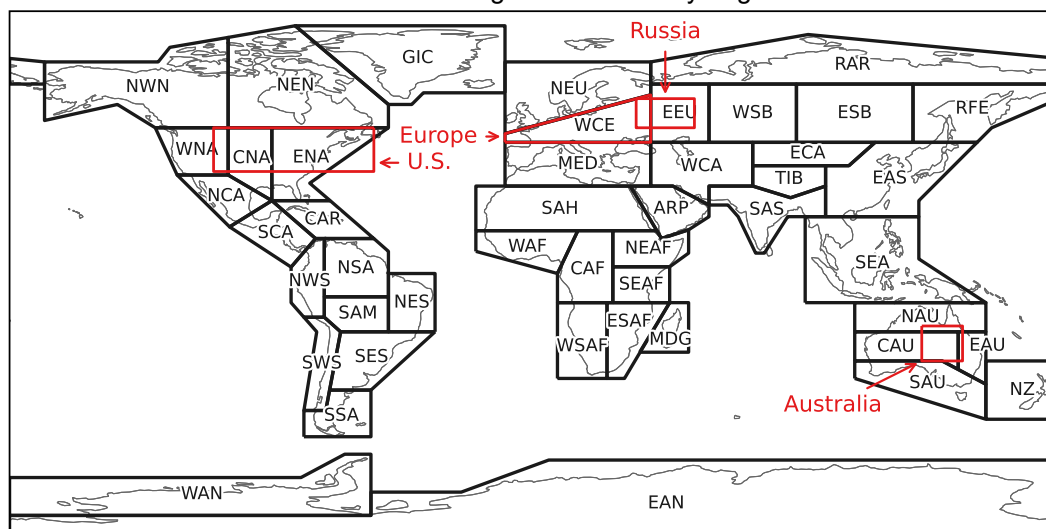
Russia

GIC

RAR

NWN

NEN

NEU

EEU

WSB

ESB

RFE

Europe

WCE

WNA

CNA

ENA

U.S.

MED

WCA

ECA

TIB

EAS

NCA

SAH

ARP

SAS

CAR

SCA

WAF

NEAF

CAF

SEA

NSA

NWS

SEAF

NES

SAM

ESAF

NAU

WSAF

MDG

CAU

EAU

SWS

SES

SAU

NZ

Australia

SSA

WAN

EAN